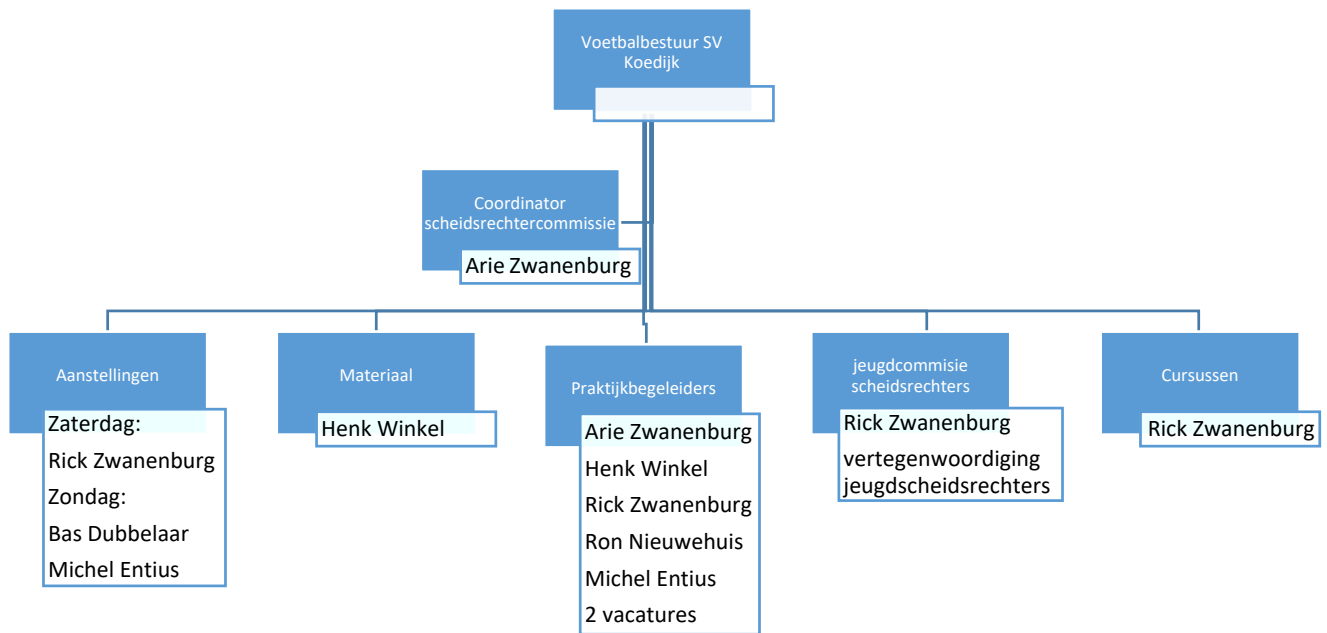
Voetbalbestuur SV Koedijk

Coordinator scheidsrechtercommissie
Arie Zwanenburg

Aanstellingen
Zaterdag:
Rick Zwanenburg
Zondag:
Bas Dubbelaar
Michel Entius

Materiaal
Henk Winkel

Praktijkbegeleiders
Arie Zwanenburg
Henk Winkel
Rick Zwanenburg
Ron Nieuwehuis
Michel Entius
2 vacatures

jeugdcommisie scheidsrechters
Rick Zwanenburg
vertegenwoordiging jeugdscheidsrechters

Cursussen
Rick Zwanenburg